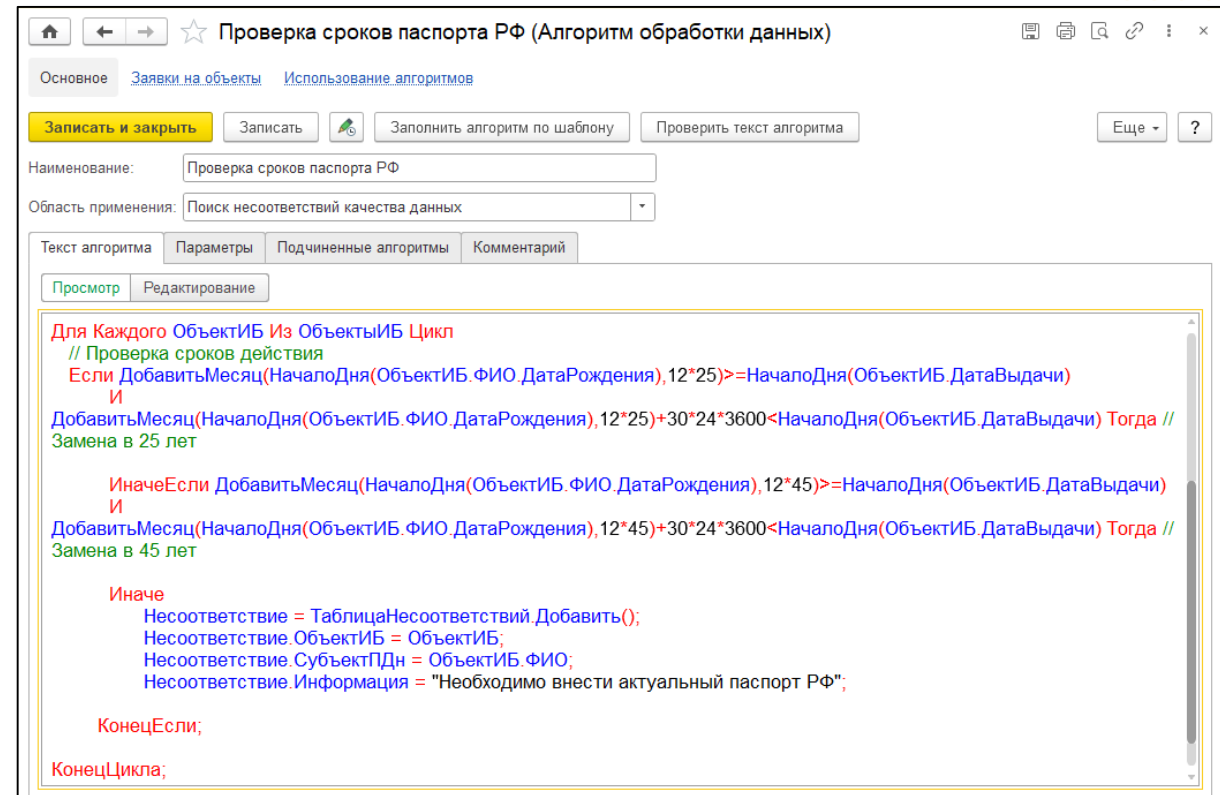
Проверка сроков паспорта РФ (Алгоритм обработки данных)

Основное Заявки на объекты Использование алгоритмов

Записать и закрыть Записать Заполнить алгоритм по шаблону Проверить текст алгоритма Еще ?

Наименование: Проверка сроков паспорта РФ

Область применения: Поиск несоответствий качества данных

Текст алгоритма Параметры Подчиненные алгоритмы Комментарий

Просмотр Редактирование

Для Каждого ОбъектИБ Из ОбъектыИБ Цикл
// Проверка сроков действия
Если ДобавитьМесяц(НачалоДня(ОбъектИБ.ФИО.ДатаРождения),12*25)>=НачалоДня(ОбъектИБ.ДатаВыдачи)
И
ДобавитьМесяц(НачалоДня(ОбъектИБ.ФИО.ДатаРождения),12*25)+30*24*3600<НачалоДня(ОбъектИБ.ДатаВыдачи) Тогда // Замена в 25 лет

ИначеЕсли ДобавитьМесяц(НачалоДня(ОбъектИБ.ФИО.ДатаРождения),12*45)>=НачалоДня(ОбъектИБ.ДатаВыдачи)
И
ДобавитьМесяц(НачалоДня(ОбъектИБ.ФИО.ДатаРождения),12*45)+30*24*3600<НачалоДня(ОбъектИБ.ДатаВыдачи) Тогда // Замена в 45 лет

Иначе
Несоответствие = ТаблицаНесоответствий.Добавить();
Несоответствие.ОбъектИБ = ОбъектИБ;
Несоответствие.СубъектПДн = ОбъектИБ.ФИО;
Несоответствие.Информация = "Необходимо внести актуальный паспорт РФ";

КонецЕсли;

КонецЦикла;